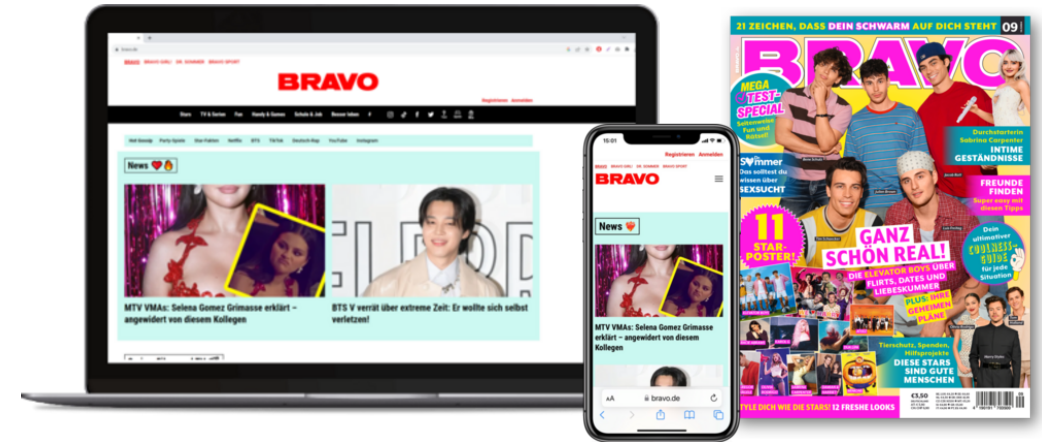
BRAVO BRAVO GIRL! DR. SOMMER BRAVO SPORT

BRAVO

Registrieren Anmelden

Stars TV & Serien Fun Handy & Games Schule & Job Besser leben

Hot Gossip Party-Spiele Star-Fakten Netflix BTS TikTok Deutsch-Rap YouTube Instagram

News

MTV VMAs: Selena Gomez Grimasse erklärt – angewidert von diesem Kollegen

BTS V verrät über extreme Zeit: Er wollte sich selbst verletzen!

15:01

BRAVO BRAVO GIRL! DR. SOMMER BRAVO SPORT

Registrieren Anmelden

BRAVO

News

MTV VMAs: Selena Gomez Grimasse erklärt – angewidert von diesem Kollegen

AA bravo.de

21 ZEICHEN, DASS DEIN SCHWARM AUF DICH STEHT 09

BRAVO

MEGA TEST-SPECIAL

Durchstarterin Sabrina Carpenter INTIME GESTÄNDNISSE

Sommer Das solltest du wissen über SEXSUCHT

FREUNDE FINDEN

11 STAR-POSTER!

GANZ SCHÖN REAL! DIE ELEVATOR BOYS ÜBER FLIRTS, DATES UND LIEBESKUMMER PLUS: IHRE GEHEIMEN PLÄNE

Dein ultimativer COOLNESS-GUIDE für jede Situation

Tierschutz, Spenden, Hilfsprojekte DIESE STARS SIND GUTE MENSCHEN

€3,50

STYLE DICH WIE DIE STARS! 12 FRESHE LOOKS